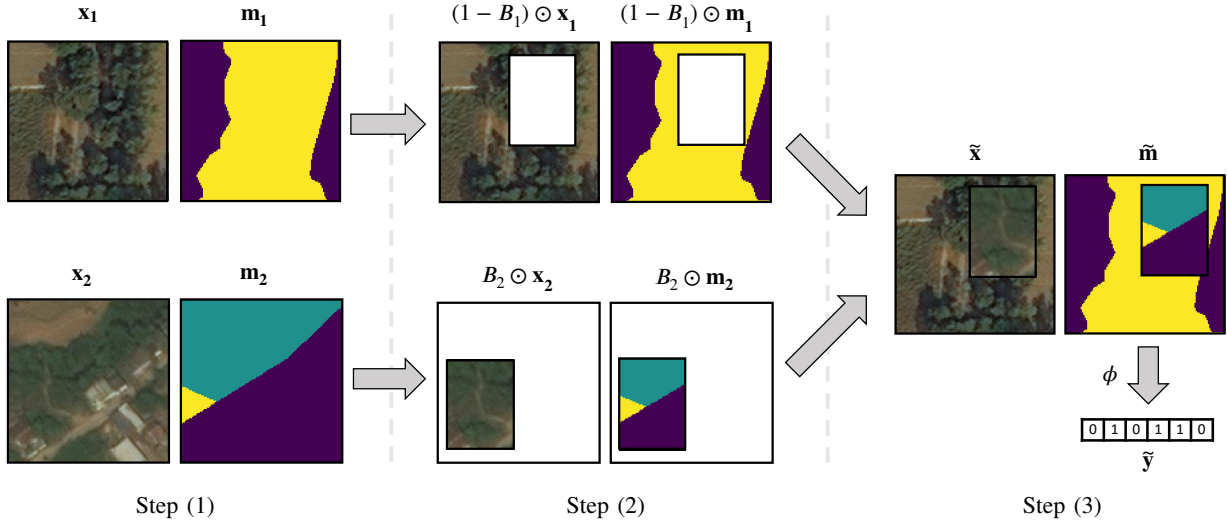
$\mathbf{x_1}$ $\mathbf{m_1}$

$(1 - B_1) \odot \mathbf{x_1}$ $(1 - B_1) \odot \mathbf{m_1}$

$\tilde{\mathbf{x}}$ $\tilde{\mathbf{m}}$

$\mathbf{x_2}$ $\mathbf{m_2}$

$B_2 \odot \mathbf{x_2}$ $B_2 \odot \mathbf{m_2}$

$\phi$

| 0 | 1 | 0 | 1 | 1 | 0 |
|---|---|---|---|---|---|

$\tilde{\mathbf{y}}$

Step (1) Step (2) Step (3)